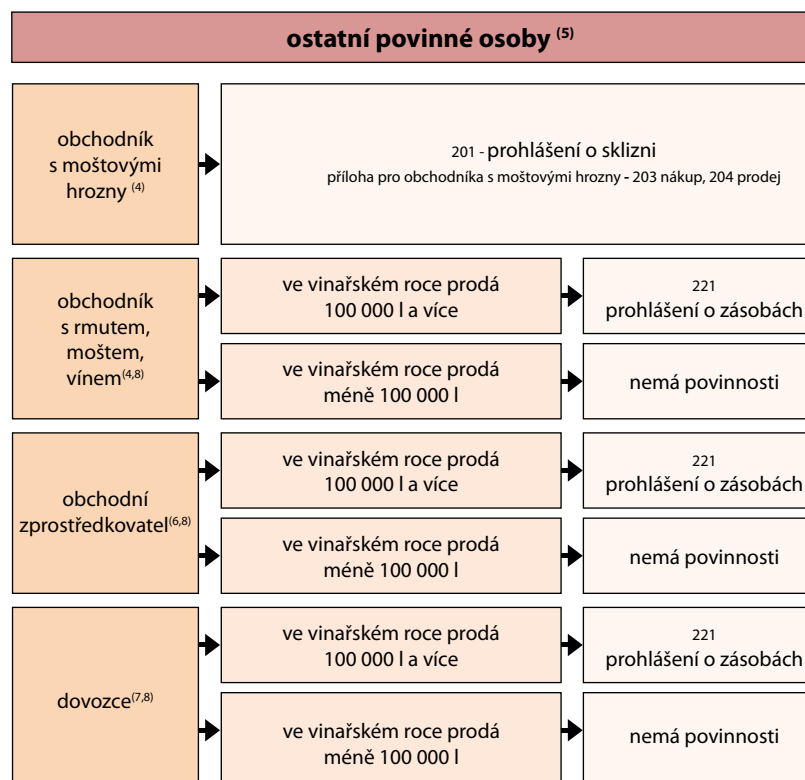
ostatní povinné osoby $^{(5)}$

obchodník s moštovými hrozny $^{(4)}$

201 - prohlášení o sklizni
příloha pro obchodníka s moštovými hrozny - 203 nákup, 204 prodej

obchodník s rmutem, moštem, vínem$^{(4,8)}$

ve vinařském roce prodá 100 000 l a více

221
prohlášení o zásobách

ve vinařském roce prodá méně 100 000 l

nemá povinnosti

obchodní zprostředkovatel$^{(6,8)}$

ve vinařském roce prodá 100 000 l a více

221
prohlášení o zásobách

ve vinařském roce prodá méně 100 000 l

nemá povinnosti

dovozce$^{(7,8)}$

ve vinařském roce prodá 100 000 l a více

221
prohlášení o zásobách

ve vinařském roce prodá méně 100 000 l

nemá povinnosti